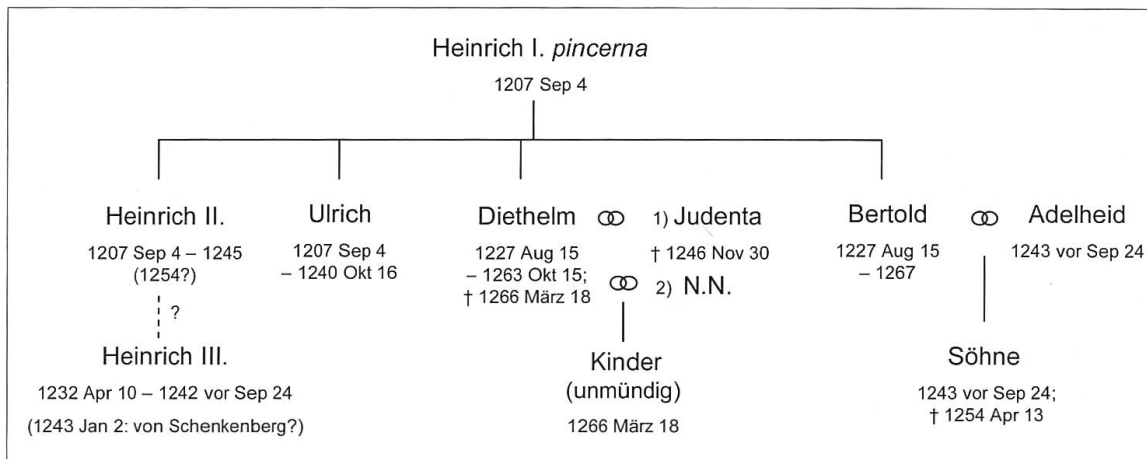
Heinrich I. *pincerna*
1207 Sep 4

Heinrich II.
1207 Sep 4 – 1245
(1254?)

?

Heinrich III.
1232 Apr 10 – 1242 vor Sep 24
(1243 Jan 2: von Schenkenberg?)

Ulrich
1207 Sep 4
– 1240 Okt 16

Diethelm ⚭ 1) Judenta
1227 Aug 15
– 1263 Okt 15;
† 1266 März 18

† 1246 Nov 30

⚭ 2) N.N.

Kinder
(unmündig)
1266 März 18

Bertold ⚭ Adelheid
1227 Aug 15
– 1267

1243 vor Sep 24

Söhne
1243 vor Sep 24;
† 1254 Apr 13